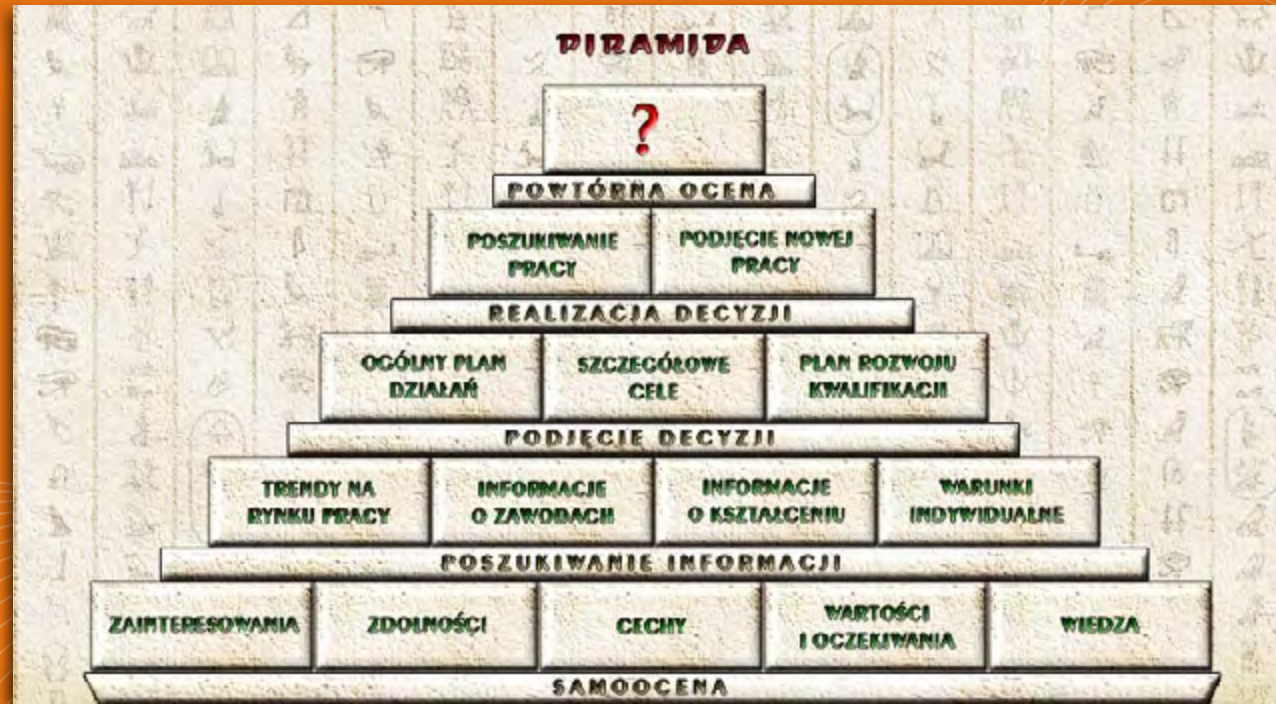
PIRAMIDA

?

POWTÓRNA OCENA

POSZUKIWANIE PRACY

PODJĘCIE NOWEJ PRACY

REALIZACJA DECYZJI

OGÓLNY PLAN DZIAŁAŃ

SZCZEGÓŁOWE CELE

PLAN ROZWOJU KWALIFIKACJI

PODJĘCIE DECYZJI

TRENDY NA RYNKU PRACY

INFORMACJE O ZAWODACH

INFORMACJE O KSZTAŁCENIU

WARUNKI INDYWIDUALNE

POSZUKIWANIE INFORMACJI

ZAINTERESOWANIA

ZDOLNOŚCI

CECHY

WARTOŚCI I OCZEKIWANIA

WIEDZA

SAMOOCENA